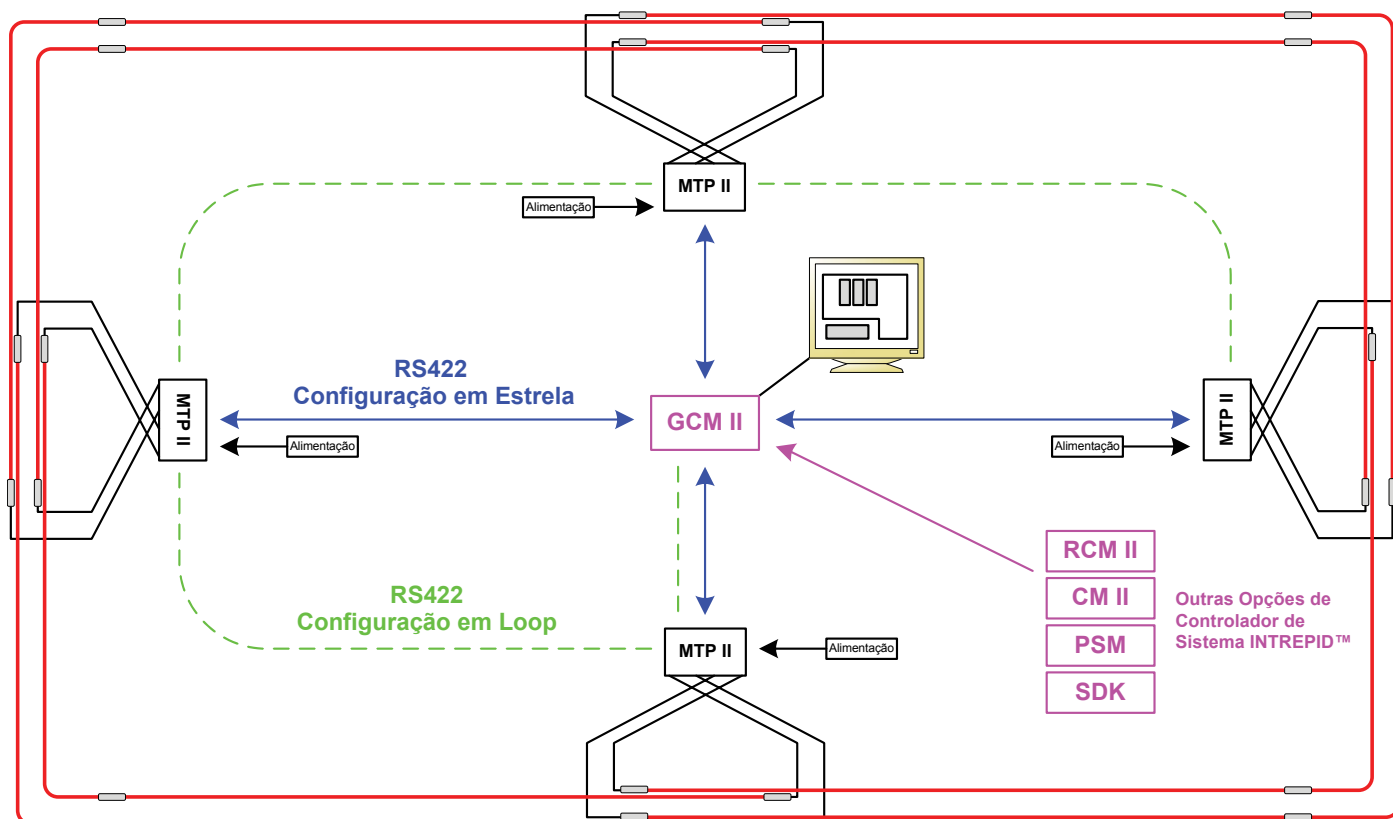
MTP II

Alimentação

RS422
Configuração em Estrela

MTP II

Alimentação

GCM II

MTP II

Alimentação

RS422
Configuração em Loop

MTP II

Alimentação

RCM II
CM II
PSM
SDK

Outras Opções de Controlador de Sistema INTREPID™